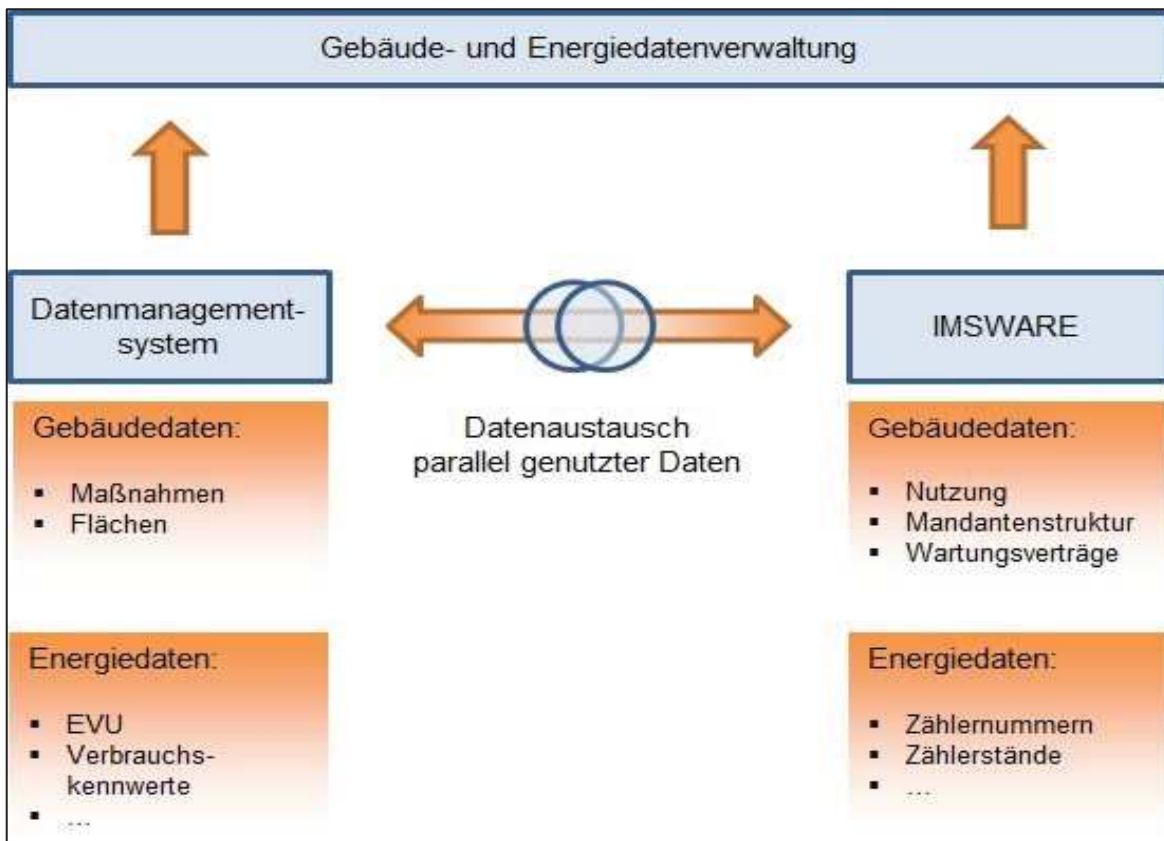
Gebäude- und Energiedatenverwaltung

Datenmanagement-system

Gebäudedaten:

- Maßnahmen
- Flächen

Energiedaten:

- EVU
- Verbrauchs-kennwerte
- ...

Datenaustausch parallel genutzter Daten

IMSWARE

Gebäudedaten:

- Nutzung
- Mandantenstruktur
- Wartungsverträge

Energiedaten:

- Zählernummern
- Zählerstände
- ...